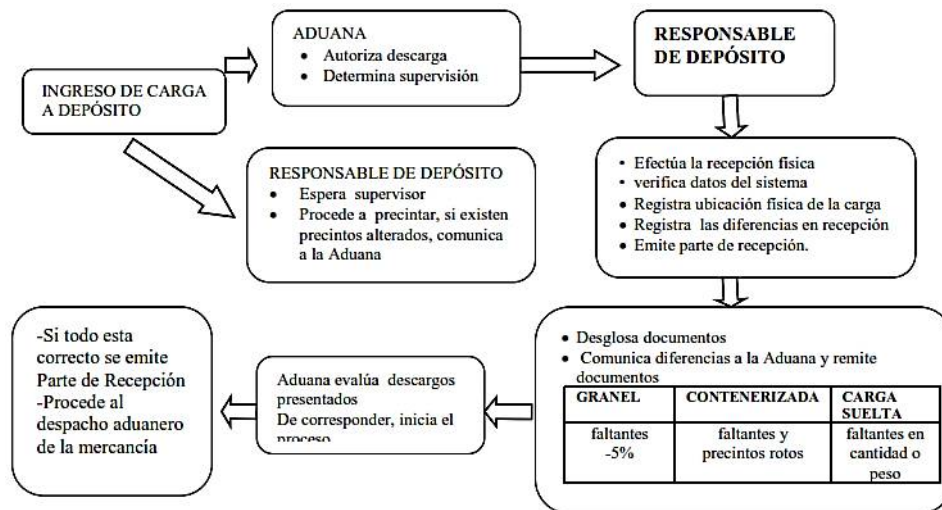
INGRESO DE CARGA A DEPÓSITO

ADUANA
• Autoriza descarga
• Determina supervisión

RESPONSABLE DE DEPÓSITO

RESPONSABLE DE DEPÓSITO
• Espera supervisor
• Procede a precintar, si existen precintos alterados, comunica a la Aduana

• Efectúa la recepción física
• verifica datos del sistema
• Registra ubicación física de la carga
• Registra las diferencias en recepción
• Emite parte de recepción.

• Desglosa documentos
• Comunica diferencias a la Aduana y remite documentos

| GRANEL | CONTENERIZADA | CARGA SUELTA |
|---|---|---|
| faltantes -5% | faltantes y precintos rotos | faltantes en cantidad o peso |

Aduana evalúa descargos presentados
De corresponder, inicia el proceso

-Si todo esta correcto se emite Parte de Recepción
-Procede al despacho aduanero de la mercancía